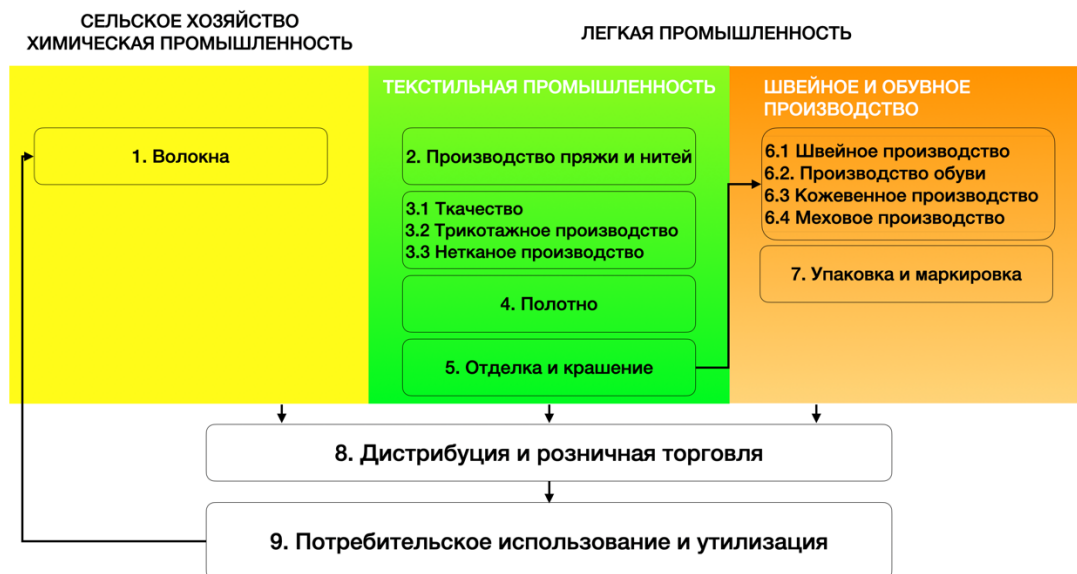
СЕЛЬСКОЕ ХОЗЯЙСТВО
ХИМИЧЕСКАЯ ПРОМЫШЛЕННОСТЬ

ЛЕГКАЯ ПРОМЫШЛЕННОСТЬ

1. Волокна

ТЕКСТИЛЬНАЯ ПРОМЫШЛЕННОСТЬ

2. Производство пряжи и нитей

3.1 Ткачество
3.2 Трикотажное производство
3.3 Нетканое производство

4. Полотно

5. Отделка и крашение

ШВЕЙНОЕ И ОБУВНОЕ ПРОИЗВОДСТВО

6.1 Швейное производство
6.2. Производство обуви
6.3 Кожевенное производство
6.4 Меховое производство

7. Упаковка и маркировка

8. Дистрибуция и розничная торговля

9. Потребительское использование и утилизация